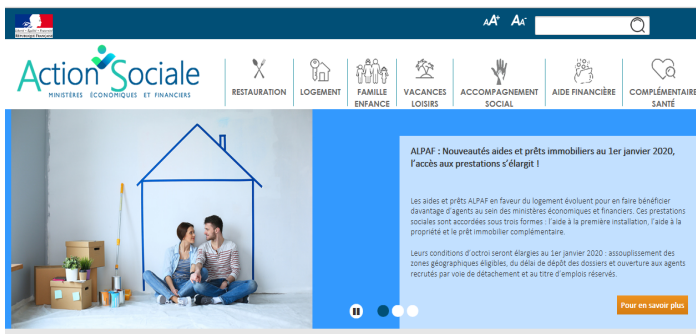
Liberté • Égalité • Fraternité
République Française

AA+ AA-

Action Sociale
MINISTÈRES ÉCONOMIQUES ET FINANCIERS

RESTAURATION
LOGEMENT
FAMILLE ENFANCE
VACANCES LOISIRS
ACCOMPAGNEMENT SOCIAL
AIDE FINANCIÈRE
COMPLÉMENTAIRE SANTÉ

ALPAF : Nouveautés aides et prêts immobiliers au 1er janvier 2020, l'accès aux prestations s'élargit !

Les aides et prêts ALPAF en faveur du logement évoluent pour en faire bénéficier davantage d'agents au sein des ministères économiques et financiers. Ces prestations sociales sont accordées sous trois formes : l'aide à la première installation, l'aide à la propriété et le prêt immobilier complémentaire.

Leurs conditions d'octroi seront élargies au 1er janvier 2020 : assouplissement des zones géographiques éligibles, du délai de dépôt des dossiers et ouverture aux agents recrutés par voie de détachement et au titre d'emplois réservés.

Pour en savoir plus